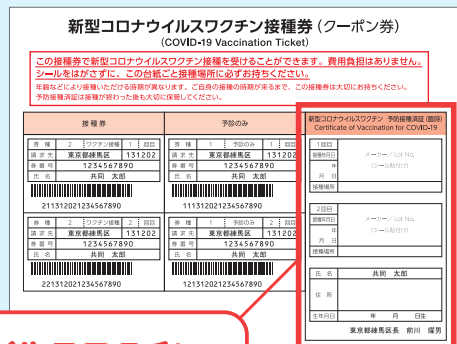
新型コロナウイルスワクチン接種券（クーポン券）
（COVID-19 Vaccination Ticket）

この接種券で新型コロナウイルスワクチン接種を受けることができます。費用負担はありません。
シールをはがさずに、この台紙ごと接種場所に必ずお持ちください。
年齢などにより接種いただける時期が異なります。ご自身の接種の時期が来るまで、この接種券を大切にお持ちください。
予防接種済証は接種が終わった後も大切に保管してください。

接種券

| 券種 | 1 | ワクチン接種 | 1回目 |
|---|---|---|---|
| 請求先 | 東京都練馬区 | | 131202 |
| 券番号 | 1234567890 | | |
| 氏名 | 共同　太郎 | | |

211312021234567890

| 券種 | 2 | ワクチン接種 | 2回目 |
|---|---|---|---|
| 請求先 | 東京都練馬区 | | 131202 |
| 券番号 | 1234567890 | | |
| 氏名 | 共同　太郎 | | |

221312021234567890

予診のみ

| 券種 | 1 | 予診のみ | 1回目 |
|---|---|---|---|
| 請求先 | 東京都練馬区 | | 131202 |
| 券番号 | 1234567890 | | |
| 氏名 | 共同　太郎 | | |

111312021234567890

| 券種 | 2 | 予診のみ | 2回目 |
|---|---|---|---|
| 請求先 | 東京都練馬区 | | 131202 |
| 券番号 | 1234567890 | | |
| 氏名 | 共同　太郎 | | |

121312021234567890

新型コロナウイルスワクチン　予防接種済証（臨時）
Certificate of Vaccination for COVID-19

1回目
接種年月日
年
月
日
メーカー／Lot No.
（シール貼付け）
接種場所

2回目
接種年月日
年
月
日
メーカー／Lot No.
（シール貼付け）
接種場所

氏名　共同　太郎
住所
生年月日　年　月　日生
東京都練馬区長　前川　燿男